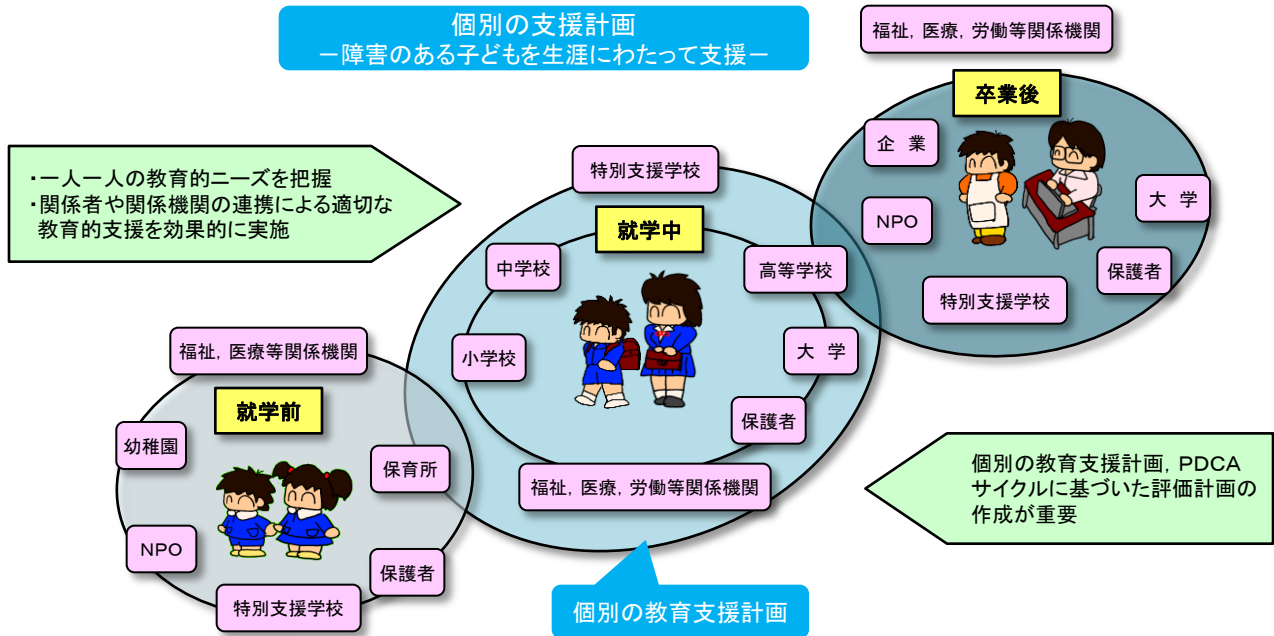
個別の支援計画
ー障害のある子どもを生涯にわたって支援ー

福祉，医療，労働等関係機関

卒業後

企　業

大　学

NPO

保護者

特別支援学校

・一人一人の教育的ニーズを把握
・関係者や関係機関の連携による適切な教育的支援を効果的に実施

特別支援学校

就学中

中学校

高等学校

小学校

大　学

保護者

福祉，医療，労働等関係機関

福祉，医療等関係機関

就学前

幼稚園

保育所

NPO

保護者

特別支援学校

個別の教育支援計画，PDCAサイクルに基づいた評価計画の作成が重要

個別の教育支援計画